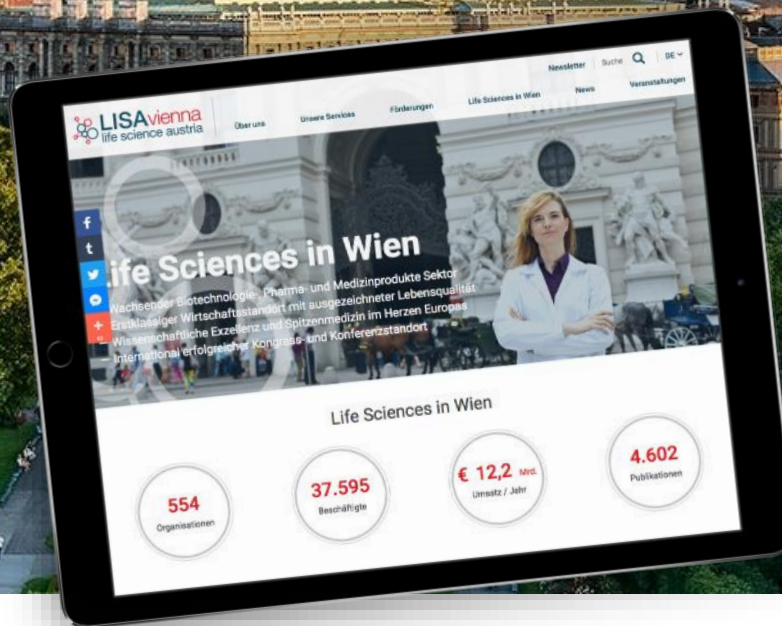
Newsletter Suche DE

LISAvienna
life science austria

Über uns Unsere Services Förderungen Life Sciences in Wien News Veranstaltungen

f
t

Life Sciences in Wien

Wachsender Biotechnologie-, Pharma- und Medizinprodukte Sektor
Erstklassiger Wirtschaftsstandort mit ausgezeichneter Lebensqualität
Wissenschaftliche Exzellenz und Spitzenmedizin im Herzen Europas
International erfolgreicher Kongress- und Konferenzstandort

Life Sciences in Wien

554
Organisationen

37.595
Beschäftigte

€ 12,2 Mrd.
Umsatz / Jahr

4.602
Publikationen